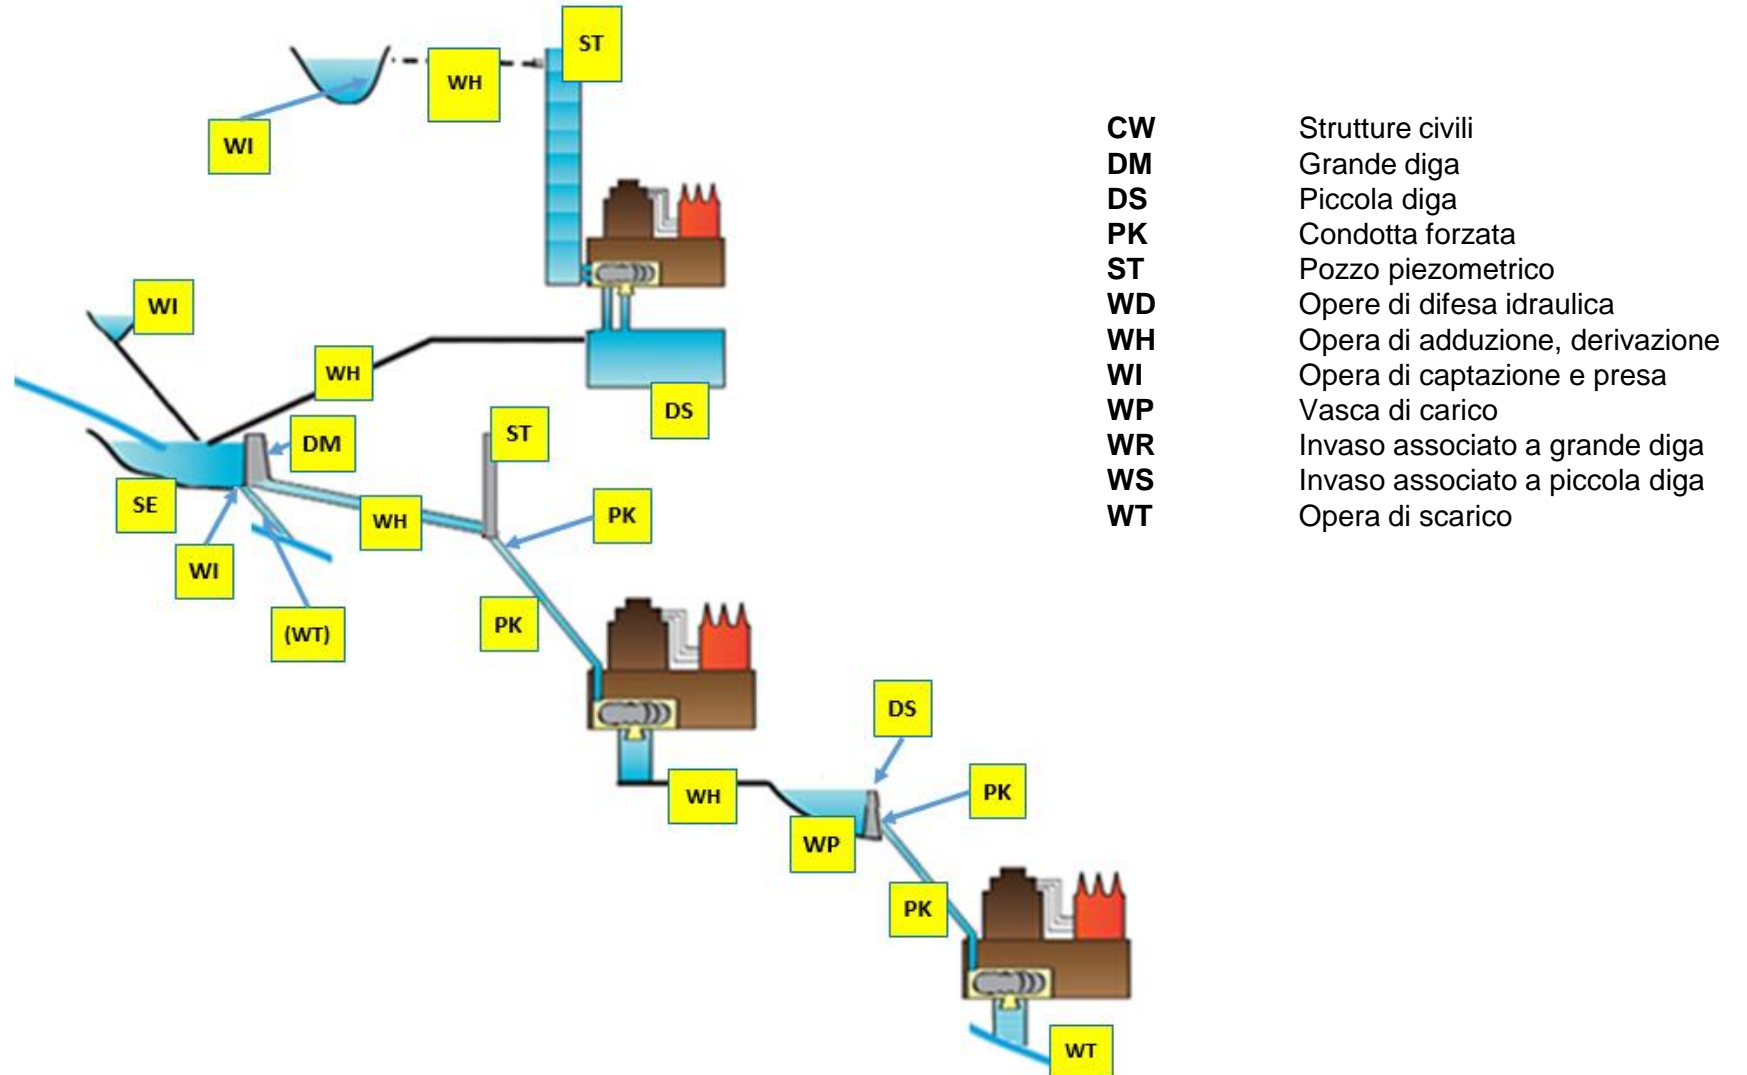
WH
ST
WI
WI
WH
DS
DM
SE
ST
WH
PK
WI
(WT)
PK
DS
WH
PK
WP
PK
WT

| | |
|---|---|
| **CW** | Strutture civili |
| **DM** | Grande diga |
| **DS** | Piccola diga |
| **PK** | Condotta forzata |
| **ST** | Pozzo piezometrico |
| **WD** | Opere di difesa idraulica |
| **WH** | Opera di adduzione, derivazione |
| **WI** | Opera di captazione e presa |
| **WP** | Vasca di carico |
| **WR** | Invaso associato a grande diga |
| **WS** | Invaso associato a piccola diga |
| **WT** | Opera di scarico |